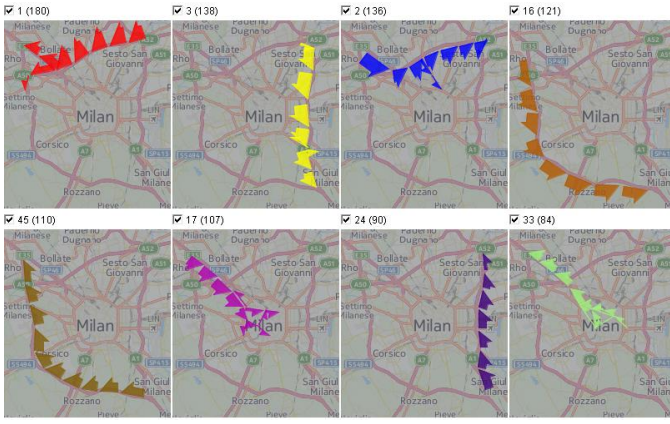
☑ 1 (180)
Milanese Paderno Dugnano
Bollate
Sesto San Giovanni
Rho
Settimo Milanese
Milan
Corsico
Rozzano
A52
A50
A7
A51
Lin

☑ 3 (138)
Milanese Paderno Dugnano
Bollate
Sesto San Giovanni
Rho
Settimo Milanese
Milan
Corsico
Rozzano
San Giul Milane
Pieve
A52
A50
A7
A51
Lin

☑ 2 (136)
Milanese Paderno Dugnano
Bollate
Sesto San Giovanni
Rho
Settimo Milanese
Milan
Corsico
Rozzano
San Giul Milane
Pieve
A52
A50
A7
A51
Lin

☑ 16 (121)
Milanese Paderno Dugnano
Bollate
Sesto San Giovanni
Rho
Settimo Milanese
Milan
Corsico
Rozzano
San Giul Milane
Pieve
A52
A50
A7
A51
Lin

☑ 45 (110)
Milanese Paderno Dugnano
Bollate
Sesto San Giovanni
Rho
Settimo Milanese
Milan
Corsico
Rozzano
San Giul Milane
Pieve
A52
A50
A7
A51
Lin

☑ 17 (107)
Milanese Paderno Dugnano
Bollate
Sesto San Giovanni
Rho
Settimo Milanese
Milan
Corsico
Rozzano
San Giul Milane
Pieve
A52
A50
A7
A51
Lin

☑ 24 (90)
Milanese Paderno Dugnano
Bollate
Sesto San Giovanni
Rho
Settimo Milanese
Milan
Corsico
Rozzano
San Giul Milane
Pieve
A52
A50
A7
A51
Lin

☑ 33 (84)
Milanese Paderno Dugnano
Bollate
Sesto San Giovanni
Rho
Settimo Milanese
Milan
Corsico
Rozzano
San Giul Milane
Pieve
A52
A50
A7
A51
Lin